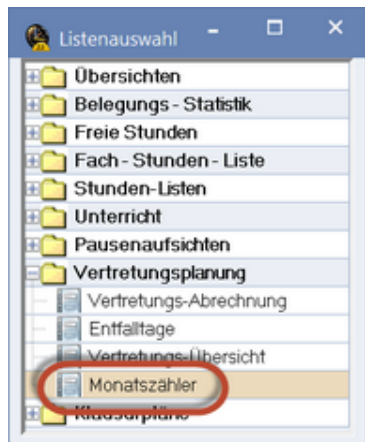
Listenauswahl

Übersichten
Belegungs - Statistik
Freie Stunden
Fach - Stunden - Liste
Stunden-Listen
Unterricht
Pausenaufsichten
Vertretungsplanung
Vertretungs-Abrechnung
Entfalltage
Vertretungs-Übersicht
Monatszähler
Klausurpläne